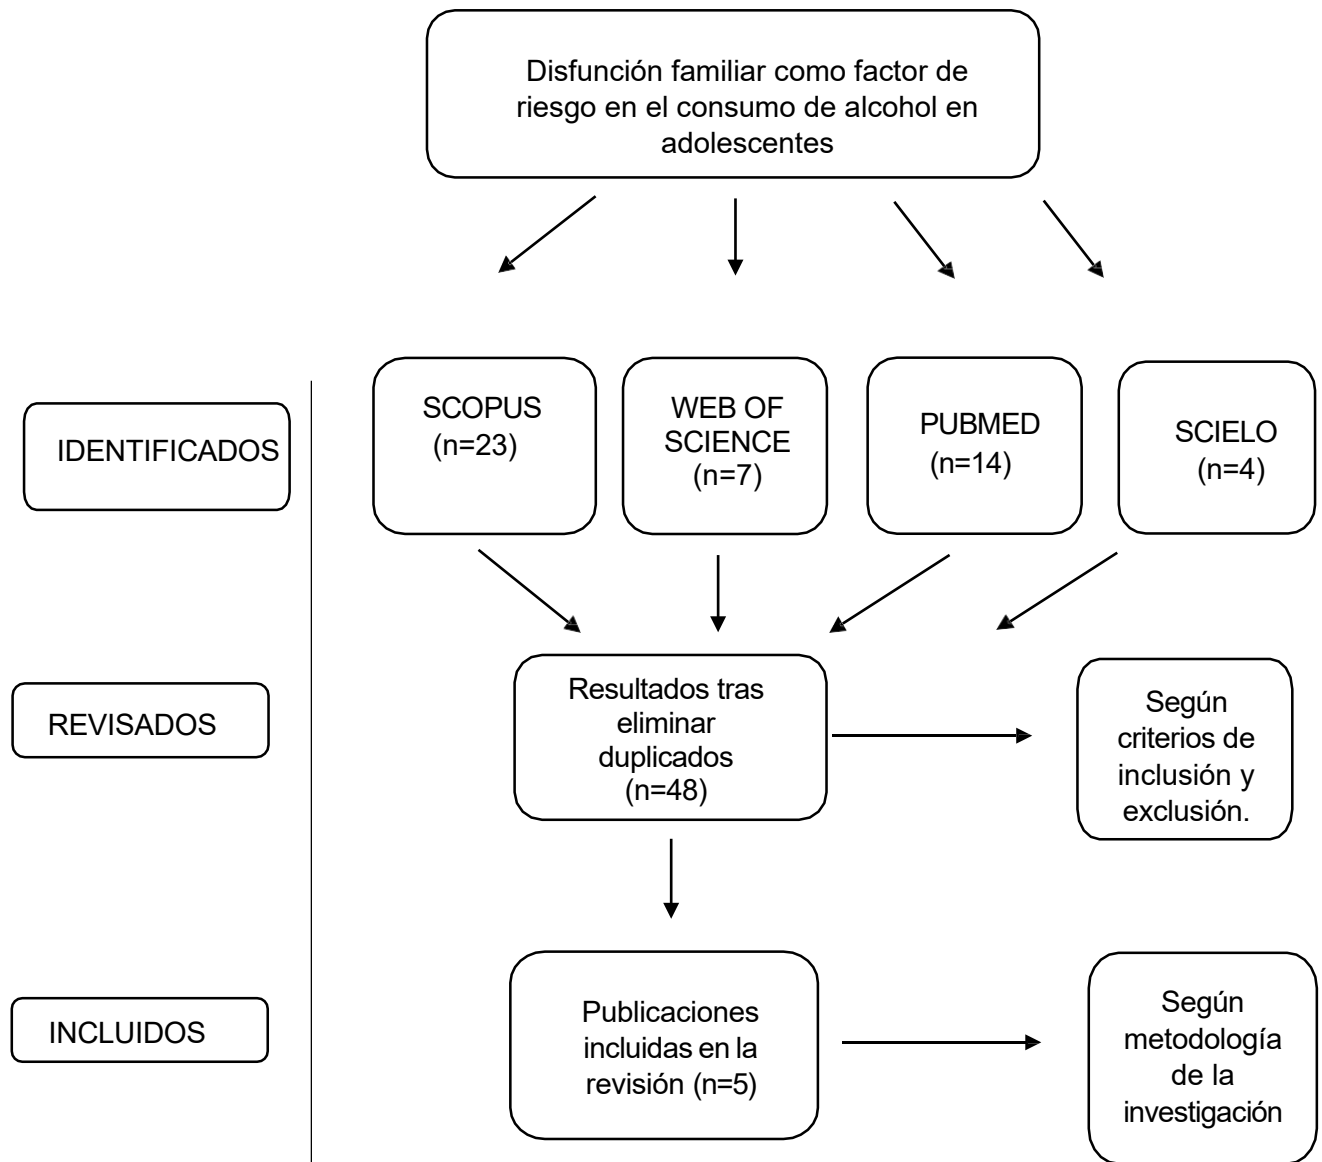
Disfunción familiar como factor de riesgo en el consumo de alcohol en adolescentes

IDENTIFICADOS

SCOPUS (n=23)

WEB OF SCIENCE (n=7)

PUBMED (n=14)

SCIELO (n=4)

REVISADOS

Resultados tras eliminar duplicados (n=48)

Según criterios de inclusión y exclusión.

INCLUIDOS

Publicaciones incluidas en la revisión (n=5)

Según metodología de la investigación